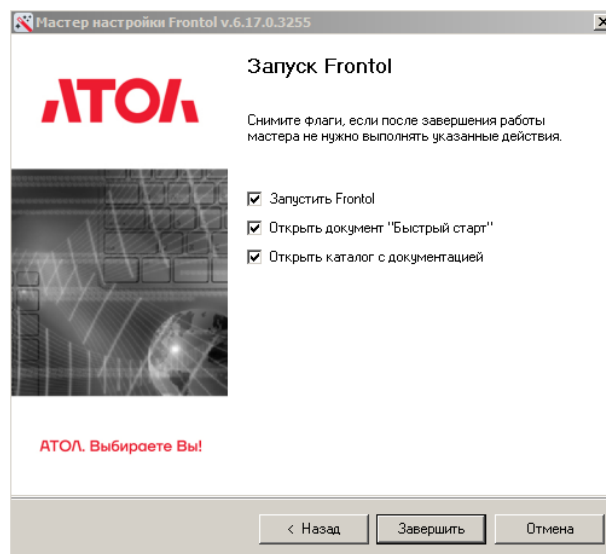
Мастер настройки Frontol v.6.17.0.3255

АТОЛ

Запуск Frontol

Снимите флаги, если после завершения работы мастера не нужно выполнять указанные действия.

Запустить Frontol

Открыть документ "Быстрый старт"

Открыть каталог с документацией

АТОЛ. Выбираете Вы!

< Назад

Завершить

Отмена